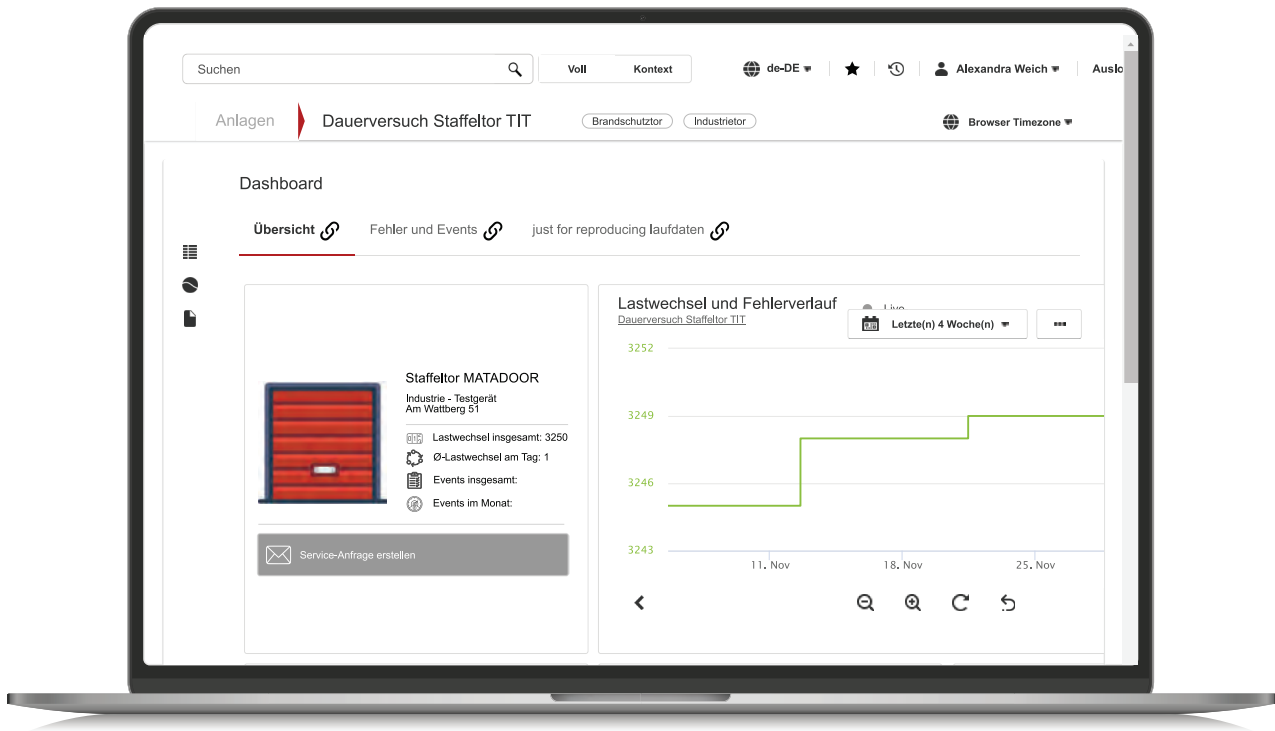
Suchen

Voll Kontext

de-DE

Alexandra Weich

Auslo

Anlagen

Dauerversuch Staffeltor TIT

Brandschutztor

Industrietor

Browser Timezone

Dashboard

Übersicht

Fehler und Events

just for reproducing laufdaten

Staffeltor MATADOOR

Industrie - Testgerät
Am Wattberg 51

Lastwechsel insgesamt: 3250

Ø-Lastwechsel am Tag: 1

Events insgesamt:

Events im Monat:

Service-Anfrage erstellen

Lastwechsel und Fehlerverlauf

Live

Dauerversuch Staffeltor TIT

Letzte(n) 4 Woche(n)

3252

3249

3246

3243

11. Nov

18. Nov

25. Nov